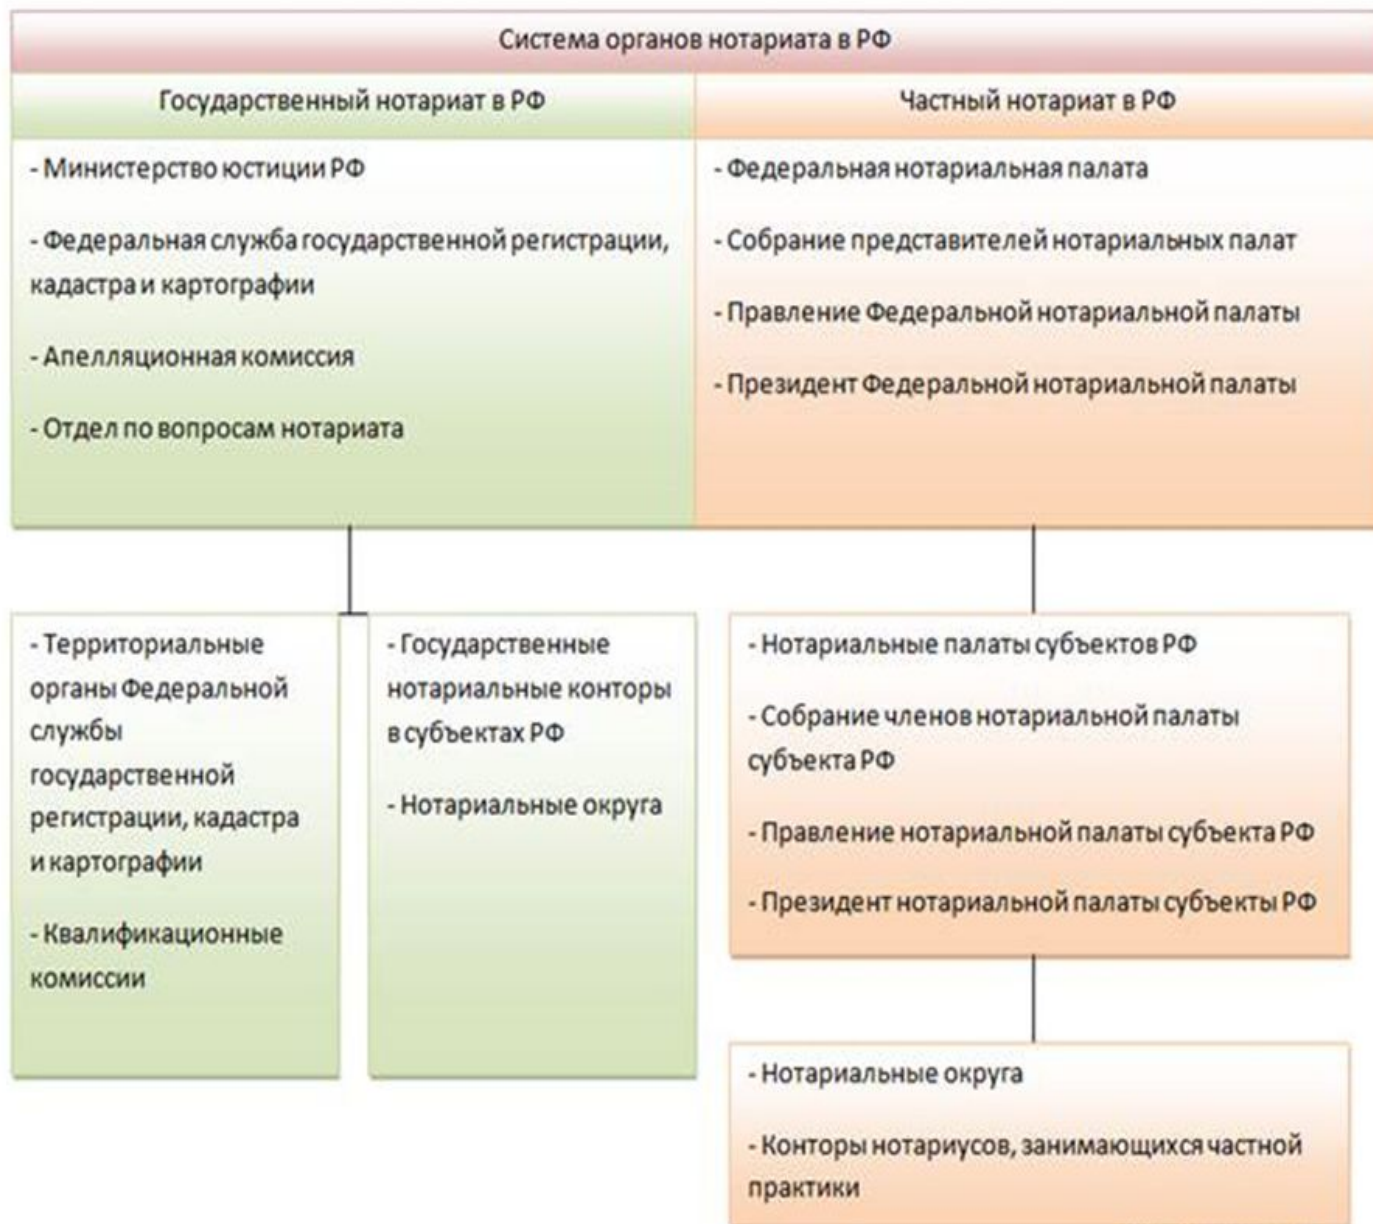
Система органов нотариата в РФ

Государственный нотариат в РФ

- Министерство юстиции РФ

- Федеральная служба государственной регистрации, кадастра и картографии

- Апелляционная комиссия

- Отдел по вопросам нотариата

Частный нотариат в РФ

- Федеральная нотариальная палата

- Собрание представителей нотариальных палат

- Правление Федеральной нотариальной палаты

- Президент Федеральной нотариальной палаты

- Территориальные органы Федеральной службы государственной регистрации, кадастра и картографии

- Квалификационные комиссии

- Государственные нотариальные конторы в субъектах РФ

- Нотариальные округа

- Нотариальные палаты субъектов РФ

- Собрание членов нотариальной палаты субъекта РФ

- Правление нотариальной палаты субъекта РФ

- Президент нотариальной палаты субъекты РФ

- Нотариальные округа

- Конторы нотариусов, занимающихся частной практики